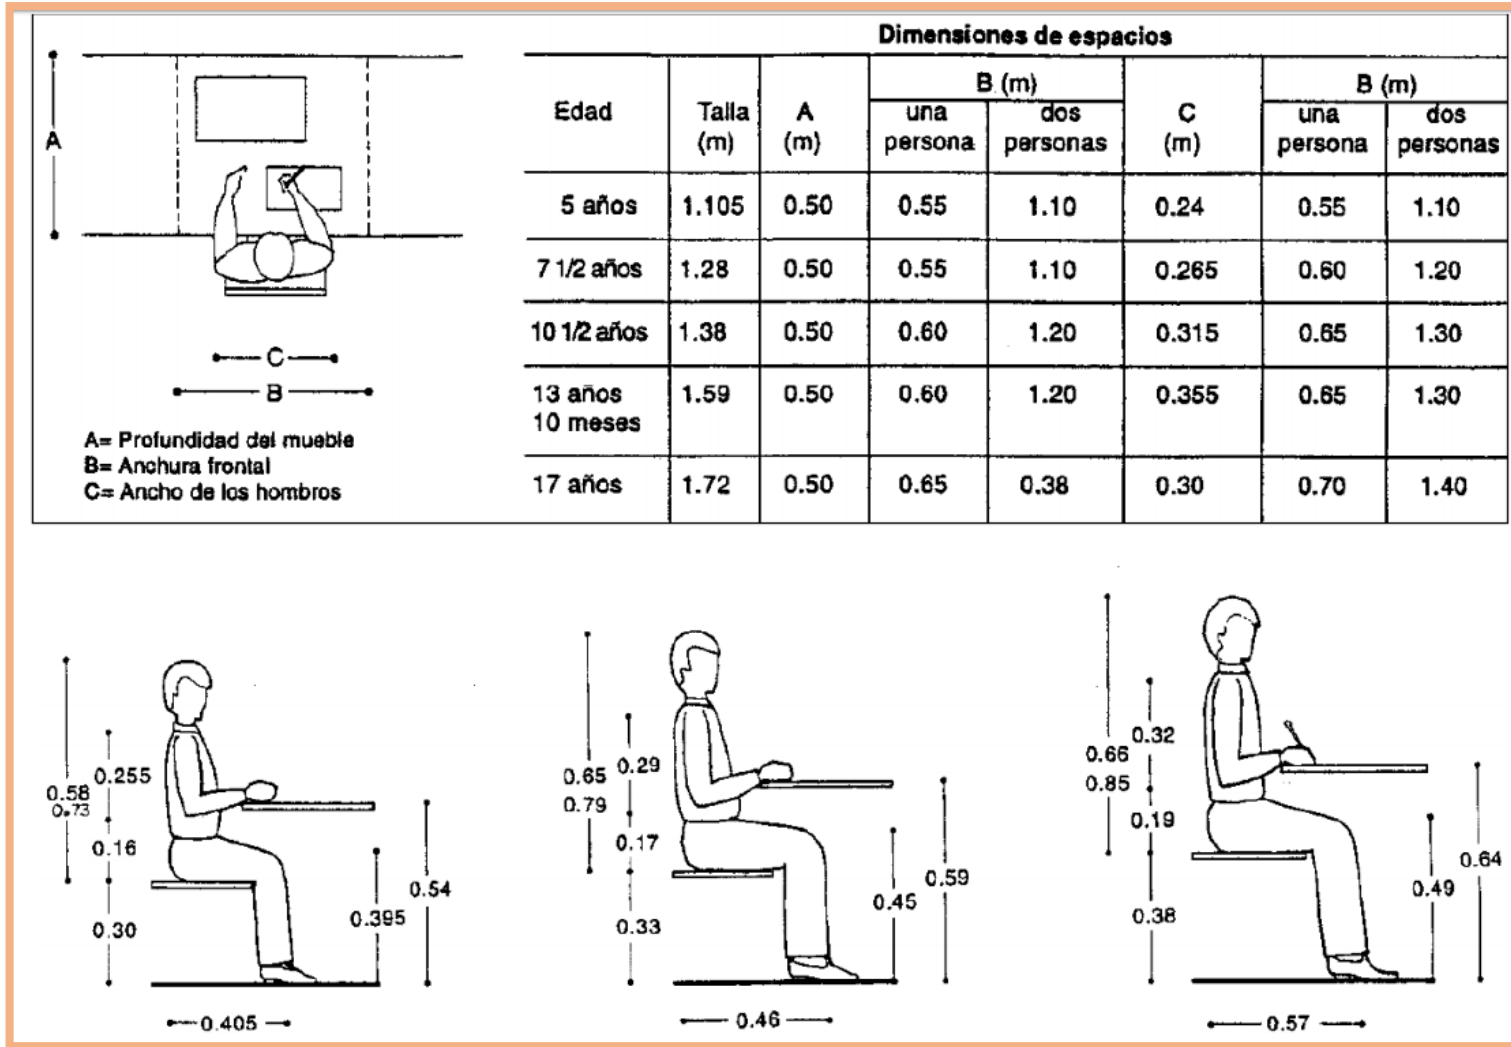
A

C

B

A= Profundidad del mueble
B= Anchura frontal
C= Ancho de los hombros

Dimensiones de espacios

| Edad | Talla (m) | A (m) | B (m) una persona | B (m) dos personas | C (m) | B (m) una persona | B (m) dos personas |
|---|---|---|---|---|---|---|---|
| 5 años | 1.105 | 0.50 | 0.55 | 1.10 | 0.24 | 0.55 | 1.10 |
| 7 1/2 años | 1.28 | 0.50 | 0.55 | 1.10 | 0.265 | 0.60 | 1.20 |
| 10 1/2 años | 1.38 | 0.50 | 0.60 | 1.20 | 0.315 | 0.65 | 1.30 |
| 13 años 10 meses | 1.59 | 0.50 | 0.60 | 1.20 | 0.355 | 0.65 | 1.30 |
| 17 años | 1.72 | 0.50 | 0.65 | 0.38 | 0.30 | 0.70 | 1.40 |

0.58
0.73
0.255
0.16
0.30
0.395
0.54
0.405

0.65
0.79
0.29
0.17
0.33
0.45
0.59
0.46

0.66
0.85
0.32
0.19
0.38
0.49
0.64
0.57